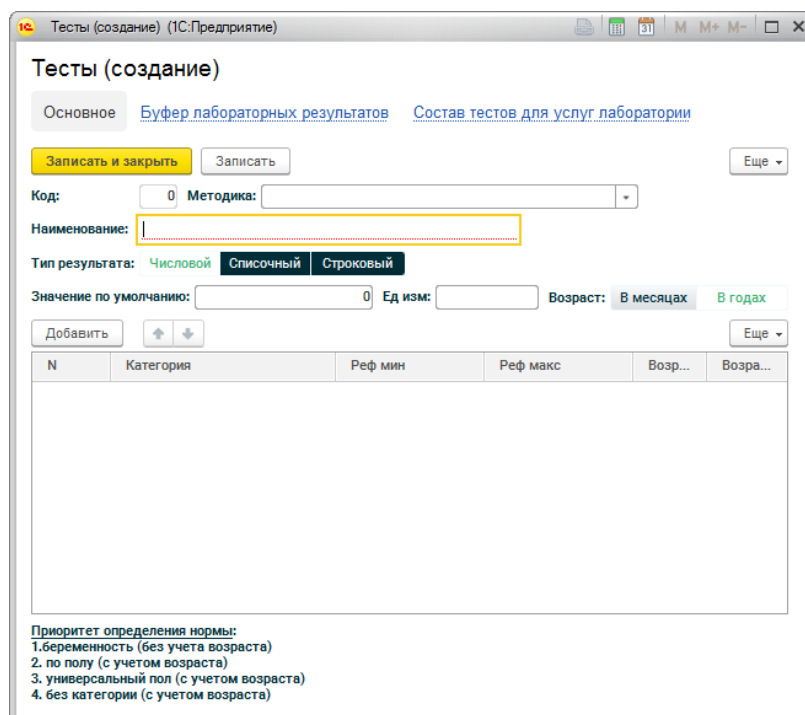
1С Тесты (создание) (1С:Предприятие)

M M+ M−

Тесты (создание)

Основное Буфер лабораторных результатов Состав тестов для услуг лаборатории

Записать и закрыть Записать Еще

Код: 0 Методика:

Наименование:

Тип результата: Числовой Списочный Строковый

Значение по умолчанию: 0 Ед изм: Возраст: В месяцах В годах

Добавить Еще

| N | Категория | Реф мин | Реф макс | Возр... | Возра... |
|---|---|---|---|---|---|

Приоритет определения нормы:
1.беременность (без учета возраста)
2. по полу (с учетом возраста)
3. универсальный пол (с учетом возраста)
4. без категории (с учетом возраста)